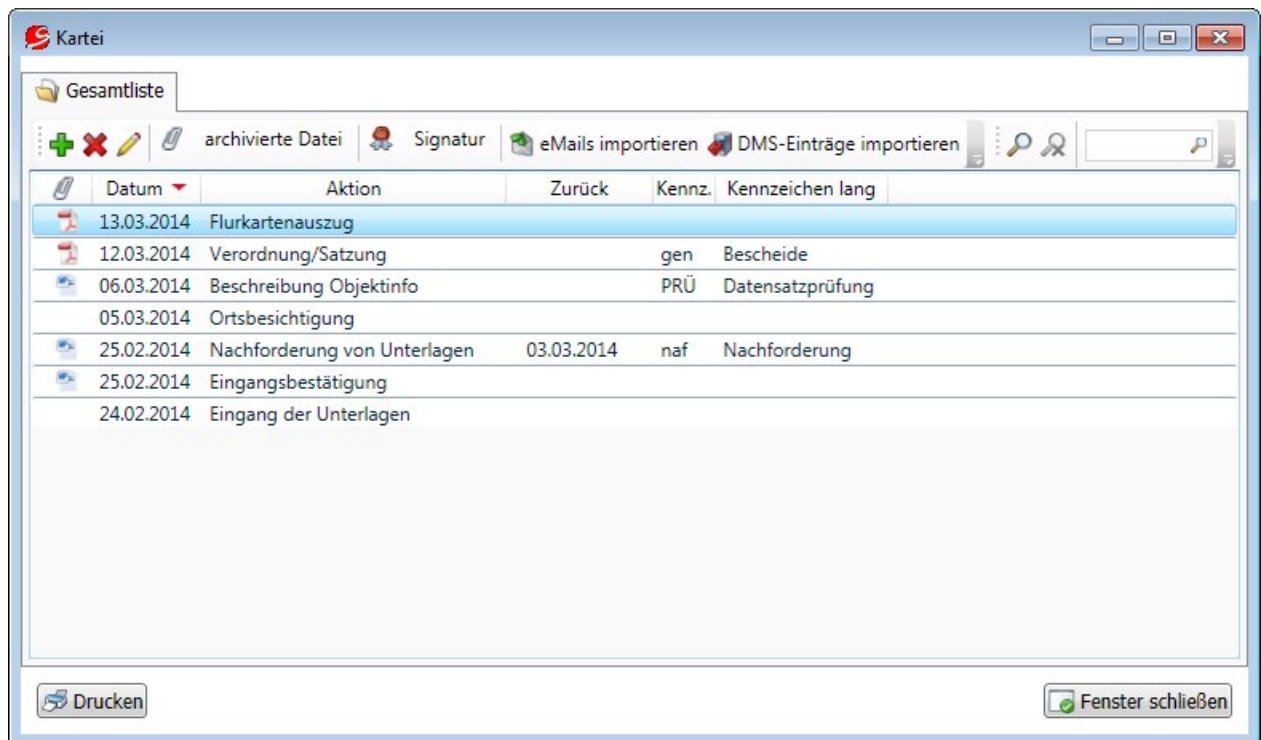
Kartei

Gesamtliste

archivierte Datei | Signatur | eMails importieren | DMS-Einträge importieren

| Datum | Aktion | Zurück | Kennz. | Kennzeichen lang |
|---|---|---|---|---|
| 13.03.2014 | Flurkartenauszug | | | |
| 12.03.2014 | Verordnung/Satzung | | gen | Bescheide |
| 06.03.2014 | Beschreibung Objektinfo | | PRÜ | Datensatzprüfung |
| 05.03.2014 | Ortsbesichtigung | | | |
| 25.02.2014 | Nachforderung von Unterlagen | 03.03.2014 | naf | Nachforderung |
| 25.02.2014 | Eingangsbestätigung | | | |
| 24.02.2014 | Eingang der Unterlagen | | | |

Drucken

Fenster schließen